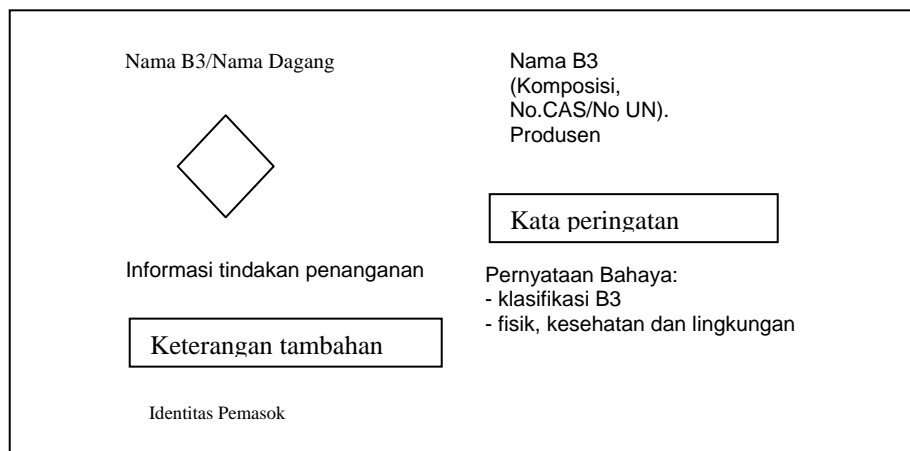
Nama B3/Nama Dagang

Nama B3 (Komposisi, No.CAS/No UN). Produsen

Kata peringatan

Informasi tindakan penanganan

Pernyataan Bahaya:
- klasifikasi B3
- fisik, kesehatan dan lingkungan

Keterangan tambahan

Identitas Pemasok